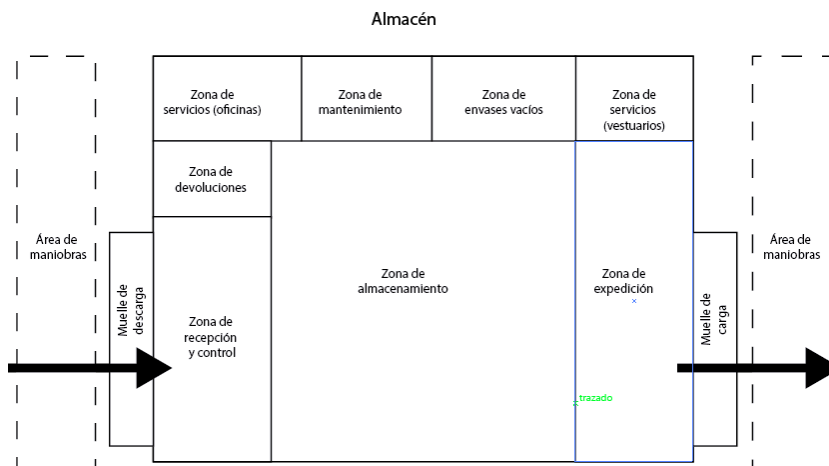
Almacén

Zona de servicios (oficinas)

Zona de mantenimiento

Zona de envases vacíos

Zona de servicios (vestuarios)

Zona de devoluciones

Área de maniobras

Muelle de descarga

Zona de recepción y control

Zona de almacenamiento

Zona de expedición

trazado

Muelle de carga

Área de maniobras